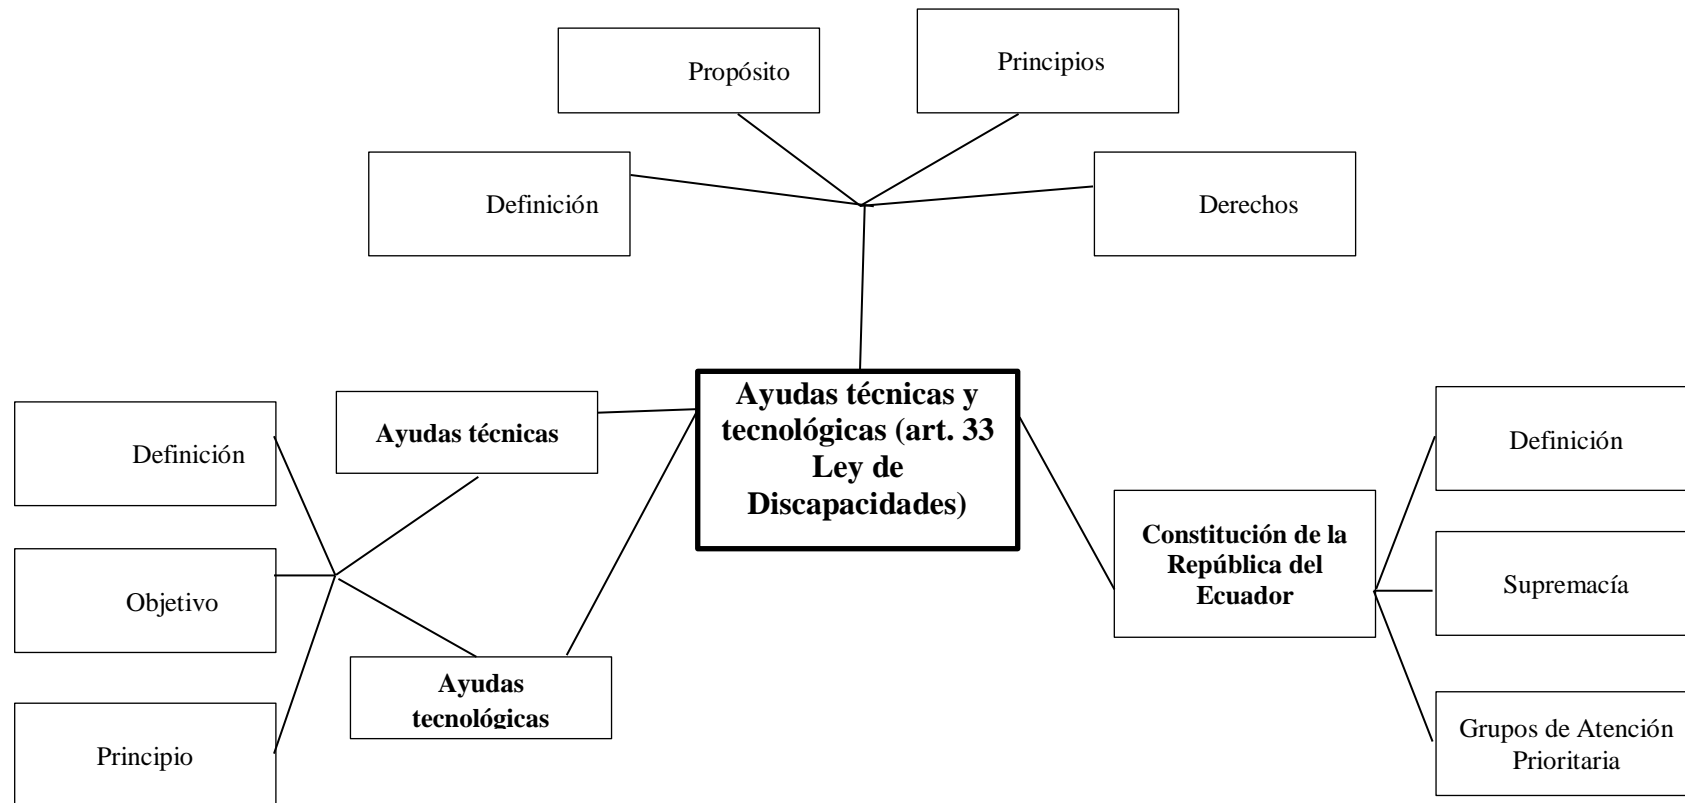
Propósito

Principios

Definición

Derechos

Ayudas técnicas y tecnológicas (art. 33 Ley de Discapacidades)

Definición

Ayudas técnicas

Objetivo

Principio

Ayudas tecnológicas

Constitución de la República del Ecuador

Definición

Supremacía

Grupos de Atención Prioritaria